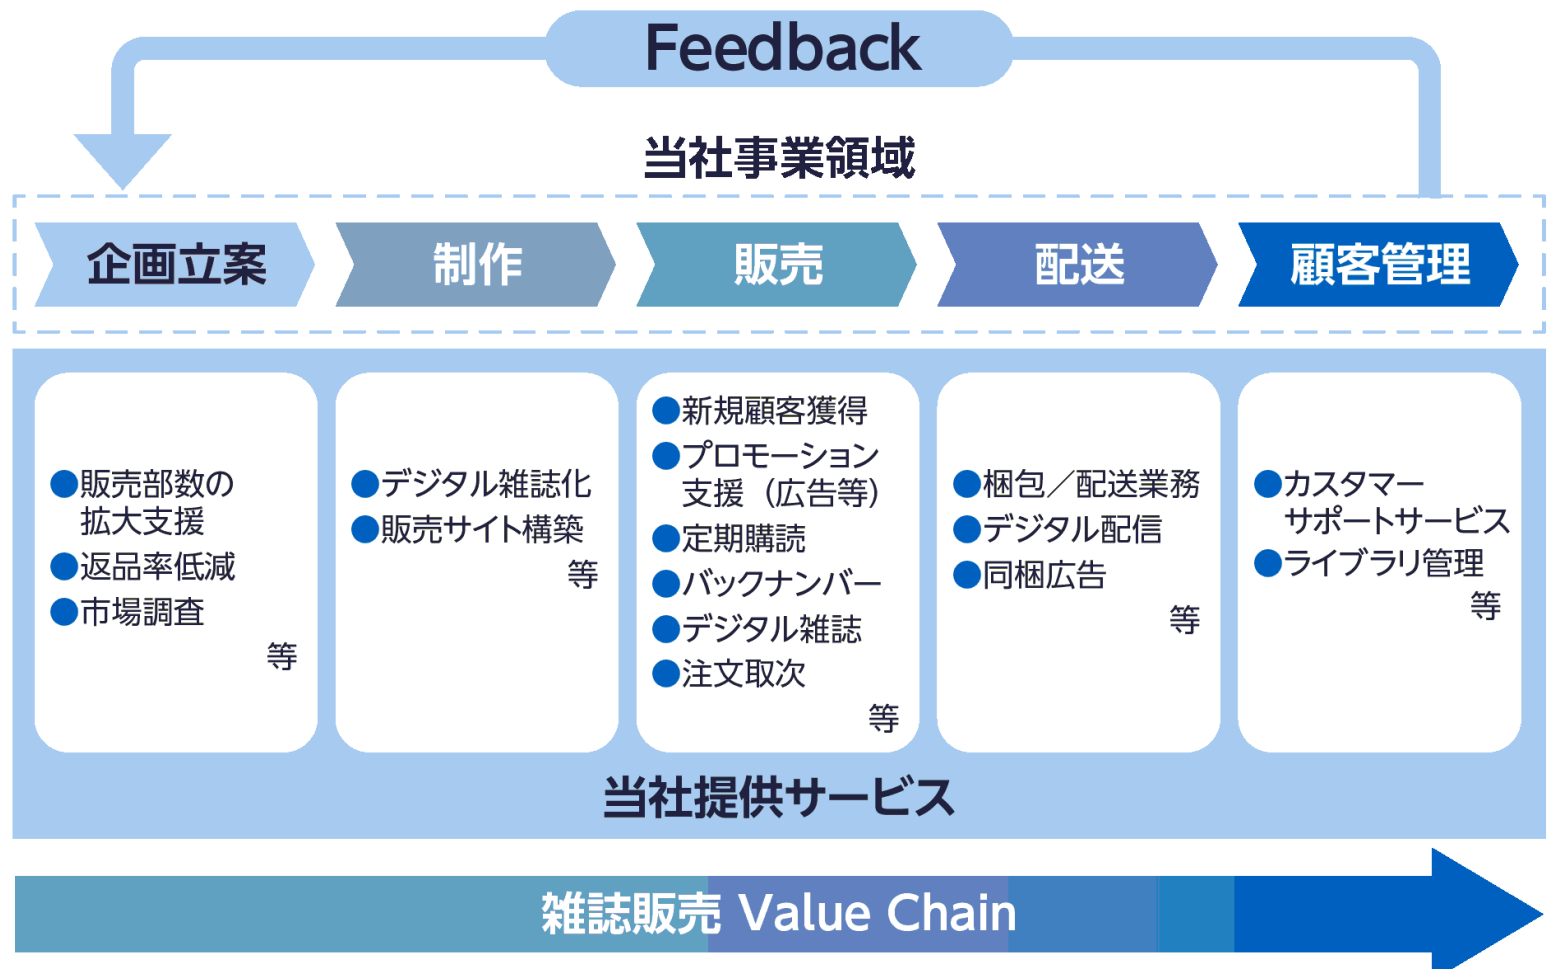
Feedback

当社事業領域

企画立案

制作

販売

配送

顧客管理

●販売部数の拡大支援
●返品率低減
●市場調査
等

●デジタル雑誌化
●販売サイト構築
等

●新規顧客獲得
●プロモーション支援（広告等）
●定期購読
●バックナンバー
●デジタル雑誌
●注文取次
等

●梱包／配送業務
●デジタル配信
●同梱広告
等

●カスタマーサポートサービス
●ライブラリ管理
等

当社提供サービス

雑誌販売 Value Chain